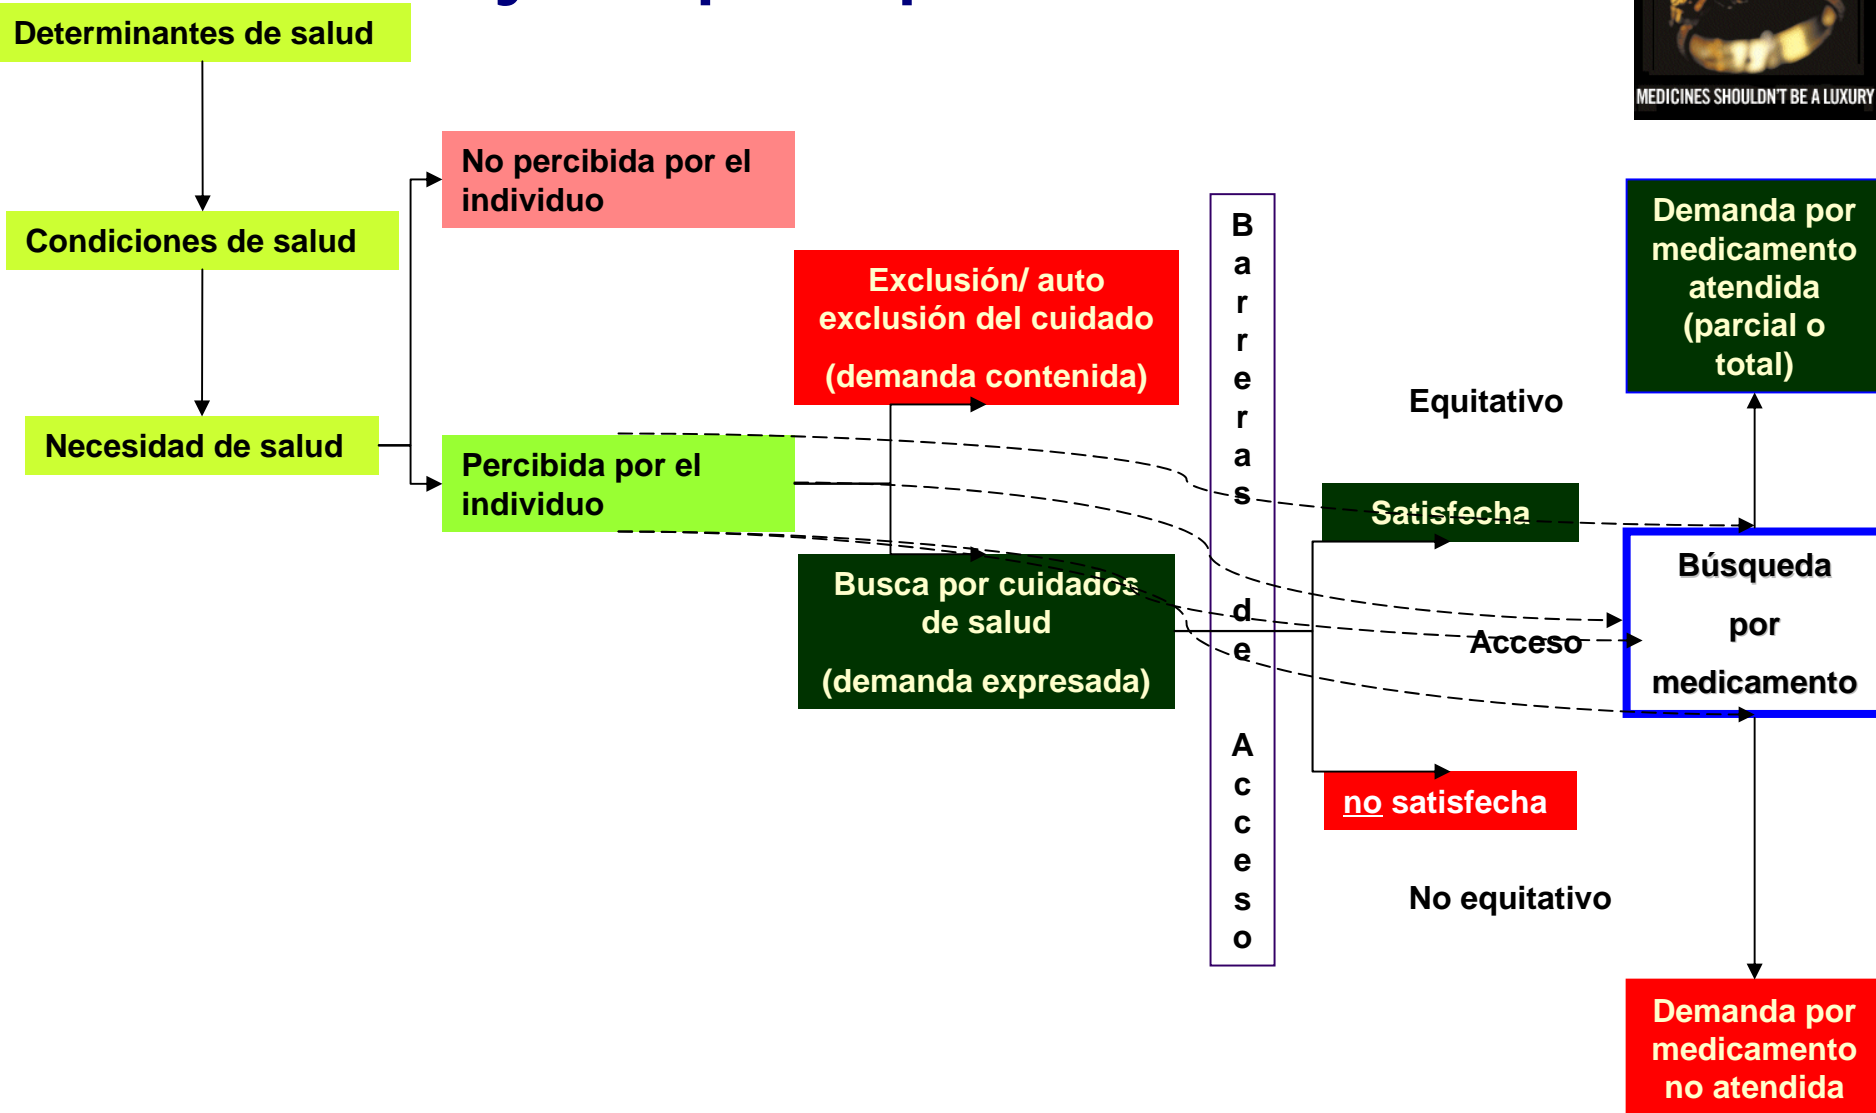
Determinantes de salud

MEDICINES SHOULDN'T BE A LUXURY

No percibida por el individuo

Condiciones de salud

Exclusión/ auto exclusión del cuidado

(demanda contenida)

Barreras de Acceso

Demanda por medicamento atendida (parcial o total)

Equitativo

Necesidad de salud

Percibida por el individuo

Satisfecha

Busca por cuidados de salud

(demanda expresada)

Búsqueda por medicamento

Acceso

no satisfecha

No equitativo

Demanda por medicamento no atendida